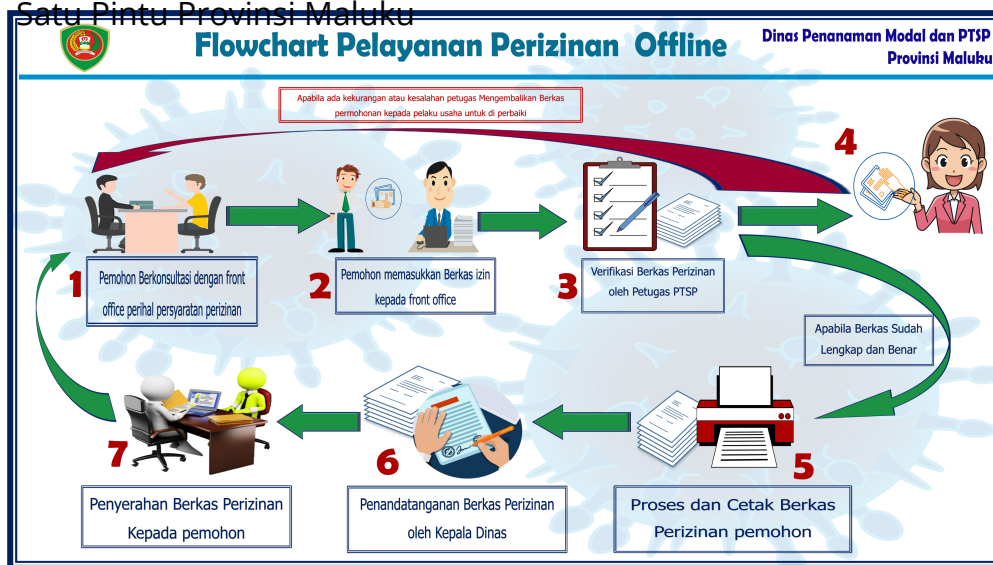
Satu Pintu Provinsi Maluku

Flowchart Pelayanan Perizinan Offline

Dinas Penanaman Modal dan PTSP
Provinsi Maluku

Apabila ada kekurangan atau kesalahan petugas Mengembalikan Berkas permohonan kepada pelaku usaha untuk di perbaiki

4

1

Pemohon Berkonsultasi dengan front office perihal persyaratan perizinan

2

Pemohon memasukkan Berkas izin kepada front office

3

Verifikasi Berkas Perizinan oleh Petugas PTSP

Apabila Berkas Sudah Lengkap dan Benar

7

Penyerahan Berkas Perizinan Kepada pemohon

6

Penandatanganan Berkas Perizinan oleh Kepala Dinas

5

Proses dan Cetak Berkas Perizinan pemohon